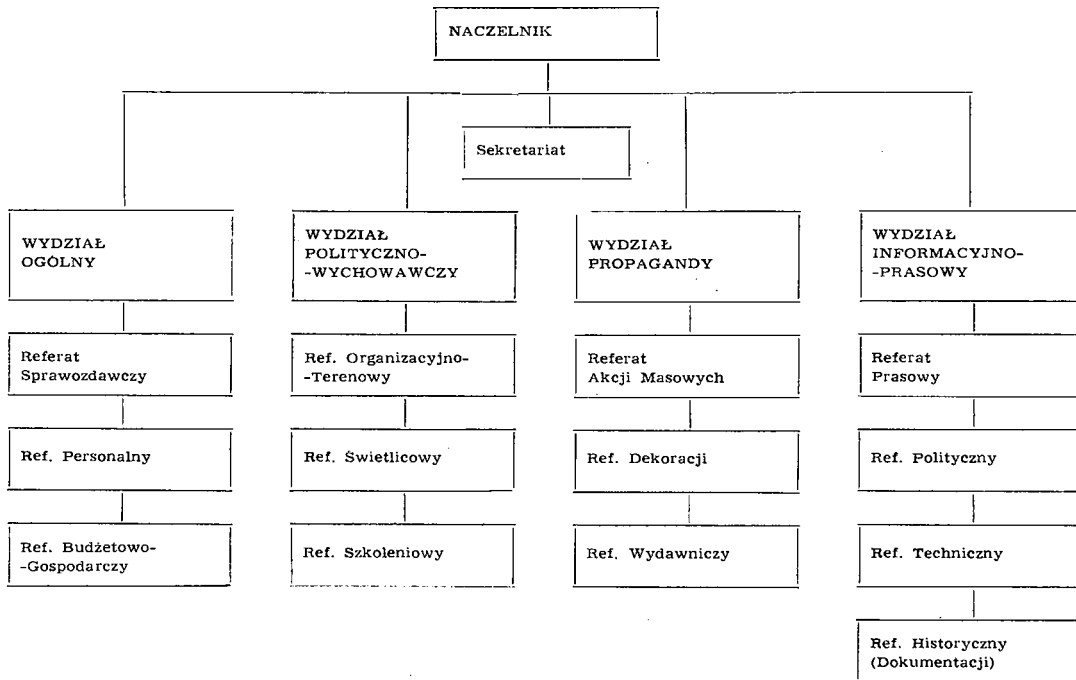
NACZELNIK

Sekretariat

WYDZIAŁ OGÓLNY

Referat Sprawozdawczy

Ref. Personalny

Ref. Budżetowo-Gospodarczy

WYDZIAŁ POLITYCZNO-WYCHOWAWCZY

Ref. Organizacyjno-Terenowy

Ref. Świetlicowy

Ref. Szkoleniowy

WYDZIAŁ PROPAGANDY

Referat Akcji Masowych

Ref. Dekoracji

Ref. Wydawniczy

WYDZIAŁ INFORMACYJNO-PRASOWY

Referat Prasowy

Ref. Polityczny

Ref. Techniczny

Ref. Historyczny (Dokumentacji)